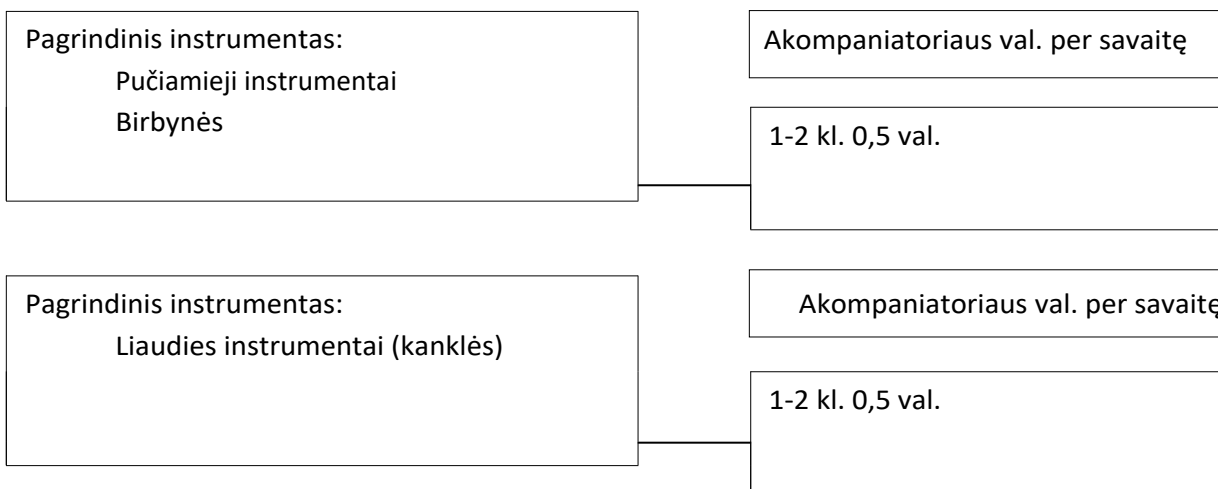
Pagrindinis instrumentas:
Pučiamieji instrumentai
Birbynės

Akompaniatoriaus val. per savaitę

1-2 kl. 0,5 val.

Pagrindinis instrumentas:
Liaudies instrumentai (kanklės)

Akompaniatoriaus val. per savait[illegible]

1-2 kl. 0,5 val.